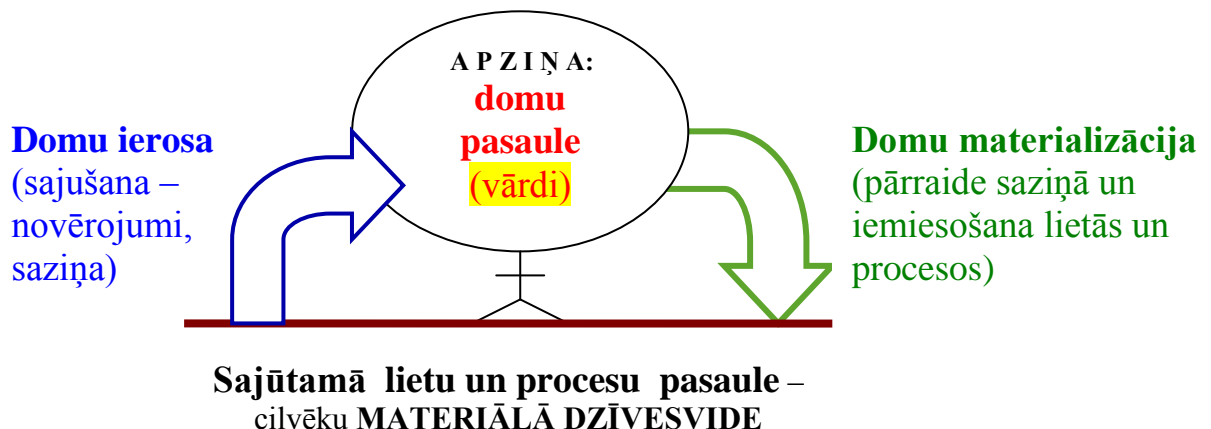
A P Z I Ņ A:
domu
pasaule
(vārdi)

Domu ierosa
(sajušana – novērojumi, saziņa)

Domu materializācija
(pārraide saziņā un iemiesošana lietās un procesos)

Sajūtamā lietu un procesu pasaule – cilvēku MATERIĀLĀ DZĪVESVIDE